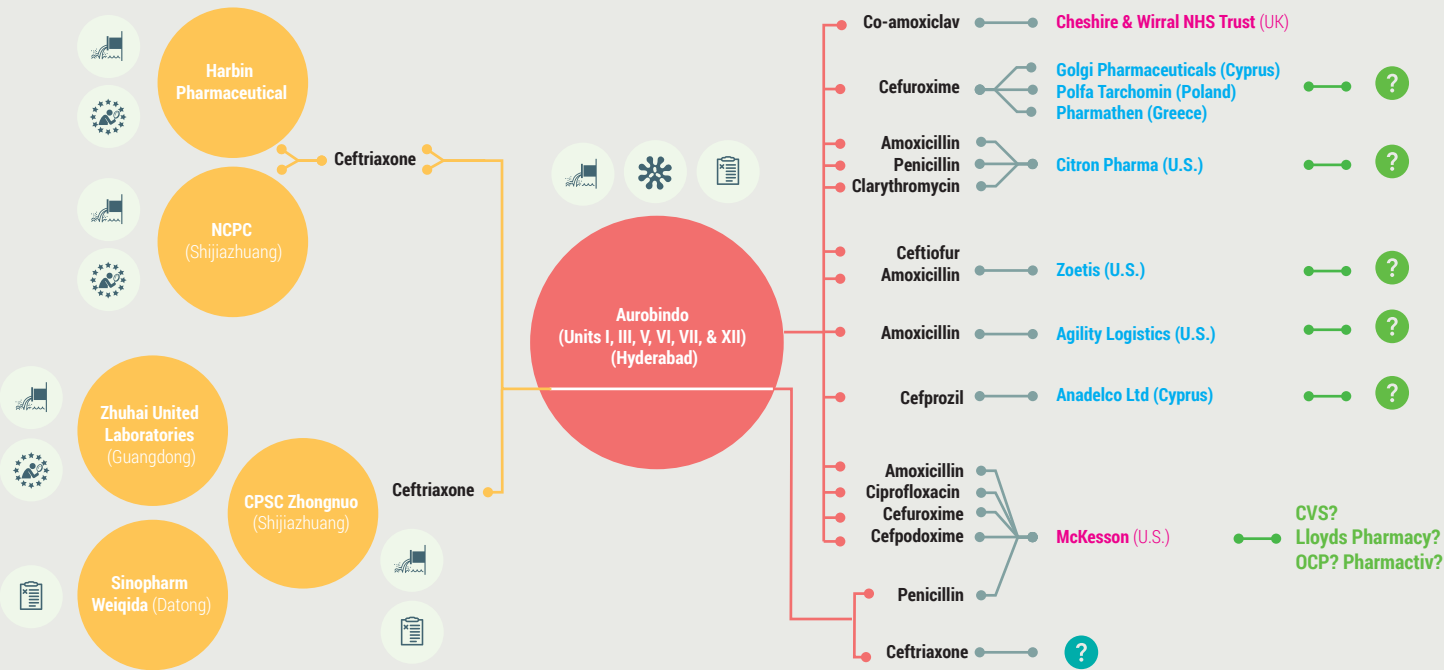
Harbin Pharmaceutical

NCPC (Shijiazhuang)

Ceftriaxone

Zhuhai United Laboratories (Guangdong)

CPSC Zhongnuo (Shijiazhuang)

Sinopharm Weiqida (Datong)

Ceftriaxone

Aurobindo (Units I, III, V, VI, VII, & XII) (Hyderabad)

Co-amoxiclav

Cheshire & Wirral NHS Trust (UK)

Cefuroxime

Golgi Pharmaceuticals (Cyprus)
Polfa Tarchomin (Poland)
Pharmathen (Greece)

?

Amoxicillin
Penicillin
Clarythromycin

Citron Pharma (U.S.)

?

Ceftiofur
Amoxicillin

Zoetis (U.S.)

?

Amoxicillin

Agility Logistics (U.S.)

?

Cefprozil

Anadelco Ltd (Cyprus)

?

Amoxicillin
Ciprofloxacin
Cefuroxime
Cefpodoxime

McKesson (U.S.)

CVS?
Lloyds Pharmacy?
OCP? Pharmactiv?

Penicillin

Ceftriaxone

?